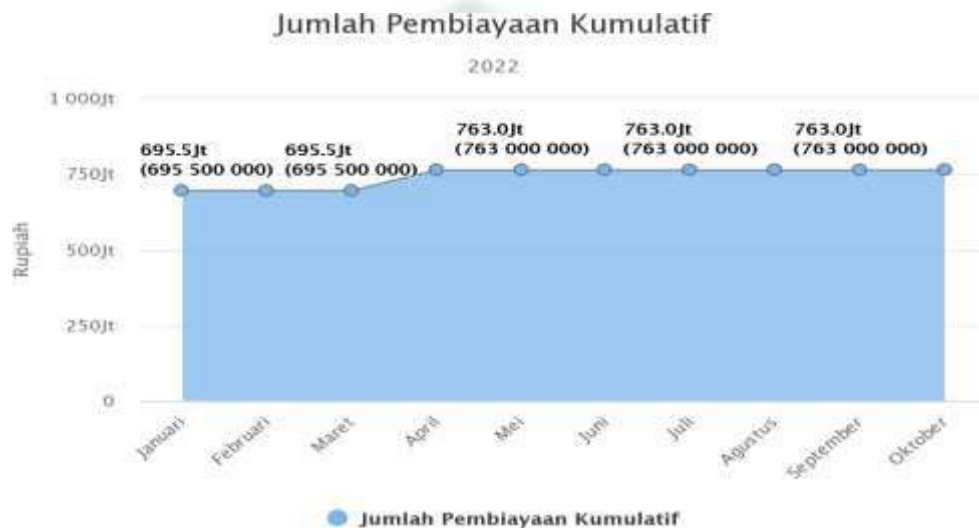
Jumlah Pembiayaan Kumulatif

2022

1 000Jt
750Jt
500Jt
250Jt
0

Rupiah

695.5Jt (695 500 000)
695.5Jt (695 500 000)
763.0Jt (763 000 000)
763.0Jt (763 000 000)
763.0Jt (763 000 000)

Januari
Februari
Maret
April
Mei
Juni
Juli
Agustus
September
Oktober

Jumlah Pembiayaan Kumulatif